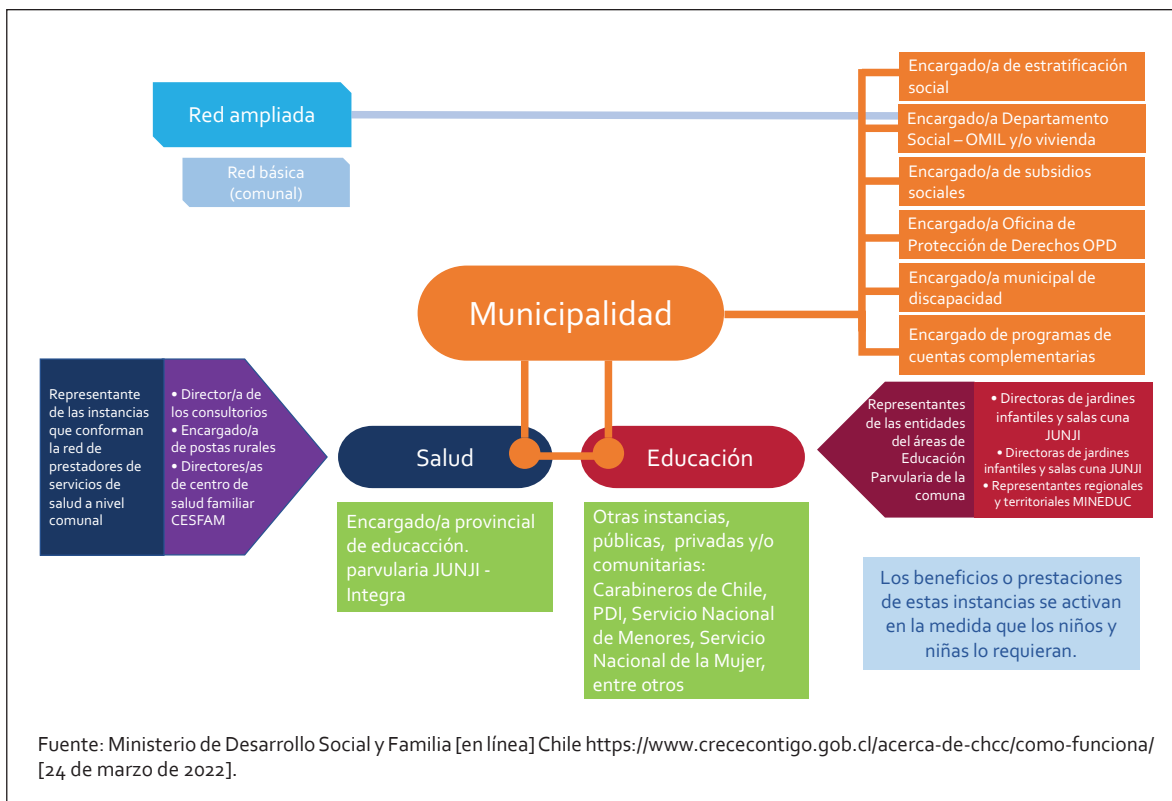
Red ampliada

Red básica (comunal)

Encargado/a de estratificación social

Encargado/a Departamento Social – OMIL y/o vivienda

Encargado/a de subsidios sociales

Encargado/a Oficina de Protección de Derechos OPD

Encargado/a municipal de discapacidad

Encargado de programas de cuentas complementarias

Municipalidad

Representante de las instancias que conforman la red de prestadores de servicios de salud a nivel comunal

• Director/a de los consultorios
• Encargado/a de postas rurales
• Directores/as de centro de salud familiar CESFAM

Salud

Educación

Representantes de las entidades del áreas de Educación Parvularia de la comuna

• Directoras de jardines infantiles y salas cuna JUNJI
• Directoras de jardines infantiles y salas cuna JUNJI
• Representantes regionales y territoriales MINEDUC

Encargado/a provincial de educacción. parvularia JUNJI - Integra

Otras instancias, públicas, privadas y/o comunitarias: Carabineros de Chile, PDI, Servicio Nacional de Menores, Servicio Nacional de la Mujer, entre otros

Los beneficios o prestaciones de estas instancias se activan en la medida que los niños y niñas lo requieran.

Fuente: Ministerio de Desarrollo Social y Familia [en línea] Chile https://www.crececontigo.gob.cl/acerca-de-chcc/como-funciona/ [24 de marzo de 2022].